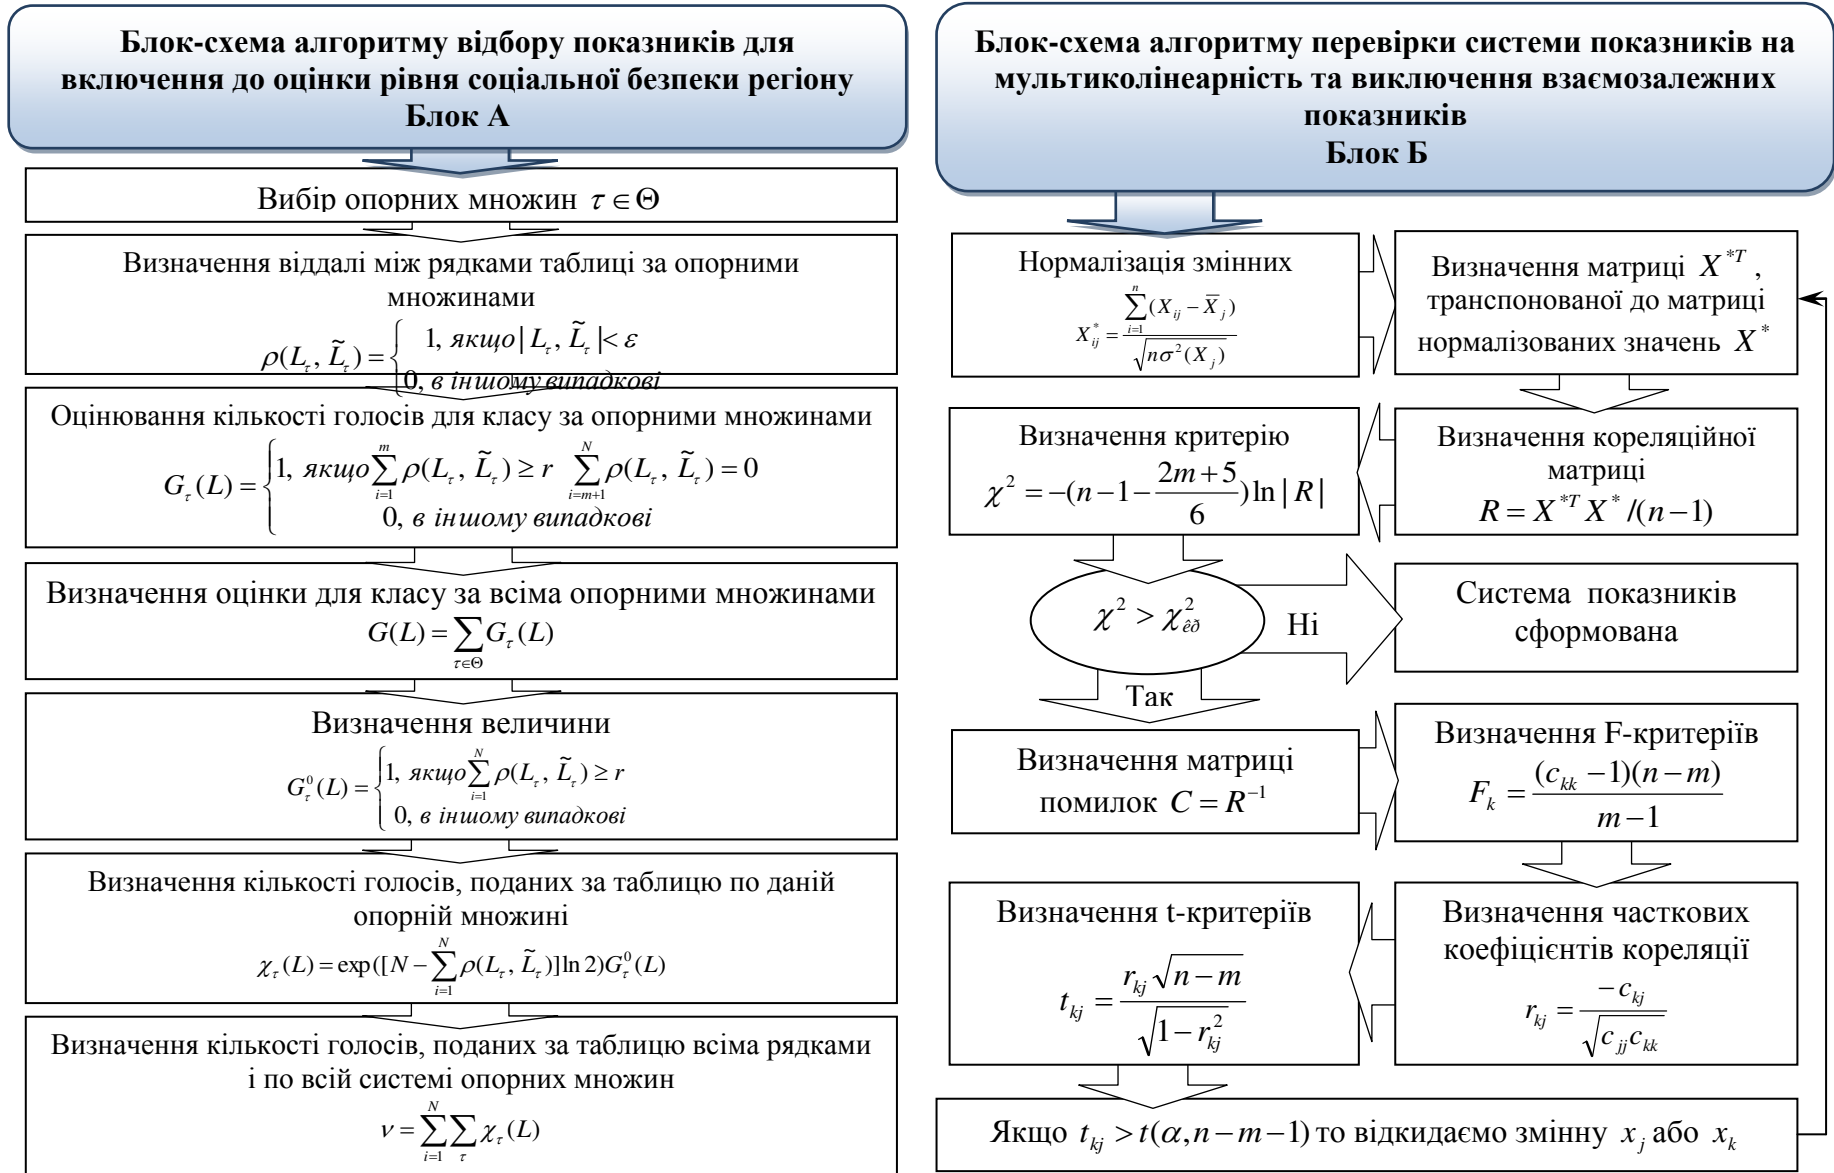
Блок-схема алгоритму відбору показників для включення до оцінки рівня соціальної безпеки регіону
Блок А

Вибір опорних множин $\tau \in \Theta$

Визначення віддалі між рядками таблиці за опорними множинами
$\rho(L_\tau, \tilde{L}_\tau) = \begin{cases} 1, \text{якщо} |L_\tau, \tilde{L}_\tau| < \varepsilon \\ 0, \text{в іншому випадкові} \end{cases}$

Оцінювання кількості голосів для класу за опорними множинами
$G_\tau(L) = \begin{cases} 1, \text{якщо} \sum_{i=1}^{m} \rho(L_\tau, \tilde{L}_\tau) \geq r \ \sum_{i=m+1}^{N} \rho(L_\tau, \tilde{L}_\tau) = 0 \\ 0, \text{в іншому випадкові} \end{cases}$

Визначення оцінки для класу за всіма опорними множинами
$G(L) = \sum_{\tau \in \Theta} G_\tau(L)$

Визначення величини
$G_\tau^0(L) = \begin{cases} 1, \text{якщо} \sum_{i=1}^{N} \rho(L_\tau, \tilde{L}_\tau) \geq r \\ 0, \text{в іншому випадкові} \end{cases}$

Визначення кількості голосів, поданих за таблицю по даній опорній множині
$\chi_\tau(L) = \exp([N - \sum_{i=1}^{N} \rho(L_\tau, \tilde{L}_\tau)] \ln 2) G_\tau^0(L)$

Визначення кількості голосів, поданих за таблицю всіма рядками і по всій системі опорних множин
$\nu = \sum_{i=1}^{N} \sum_{\tau} \chi_\tau(L)$

Блок-схема алгоритму перевірки системи показників на мультиколінеарність та виключення взаємозалежних показників
Блок Б

Нормалізація змінних
$X_{ij}^* = \frac{\sum_{i=1}^{n}(X_{ij} - \bar{X}_j)}{\sqrt{n\sigma^2(X_j)}}$

Визначення матриці $X^{*T}$, транспонованої до матриці нормалізованих значень $X^*$

Визначення кореляційної матриці
$R = X^{*T} X^* / (n-1)$

Визначення критерію
$\chi^2 = -(n - 1 - \frac{2m+5}{6}) \ln |R|$

$\chi^2 > \chi_{\hat{e}\partial}^2$

Ні

Система показників сформована

Так

Визначення матриці помилок $C = R^{-1}$

Визначення F-критеріїв
$F_k = \frac{(c_{kk} - 1)(n - m)}{m - 1}$

Визначення часткових коефіцієнтів кореляції
$r_{kj} = \frac{-c_{kj}}{\sqrt{c_{jj} c_{kk}}}$

Визначення t-критеріїв
$t_{kj} = \frac{r_{kj}\sqrt{n-m}}{\sqrt{1 - r_{kj}^2}}$

Якщо $t_{kj} > t(\alpha, n-m-1)$ то відкидаємо змінну $x_j$ або $x_k$